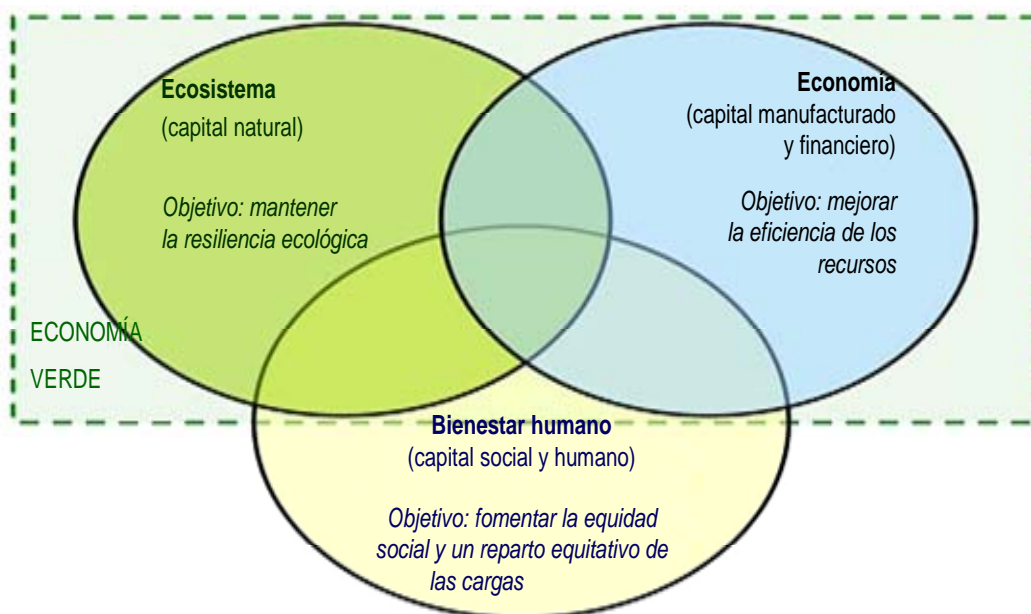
Ecosistema
(capital natural)

Objetivo: mantener la resiliencia ecológica

Economía
(capital manufacturado y financiero)

Objetivo: mejorar la eficiencia de los recursos

ECONOMÍA VERDE

Bienestar humano
(capital social y humano)

Objetivo: fomentar la equidad social y un reparto equitativo de las cargas